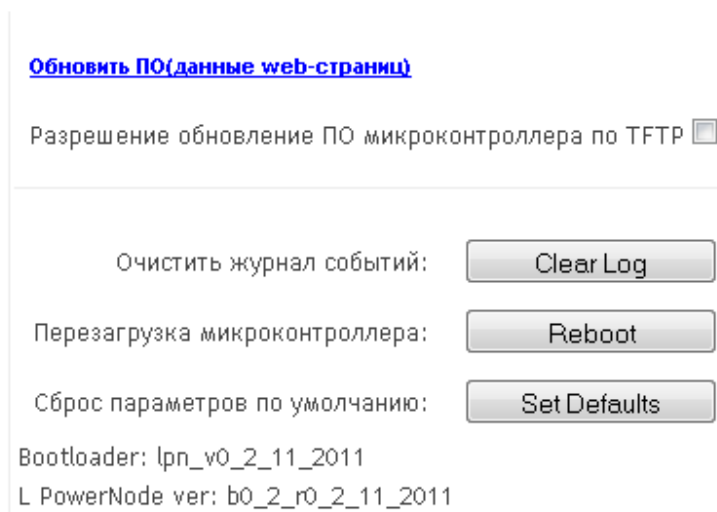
Обновить ПО(данные web-страниц)

Разрешение обновление ПО микроконтроллера по TFTP

Очистить журнал событий: Clear Log

Перезагрузка микроконтроллера: Reboot

Сброс параметров по умолчанию: Set Defaults

Bootloader: lpn_v0_2_11_2011

L PowerNode ver: b0_2_r0_2_11_2011